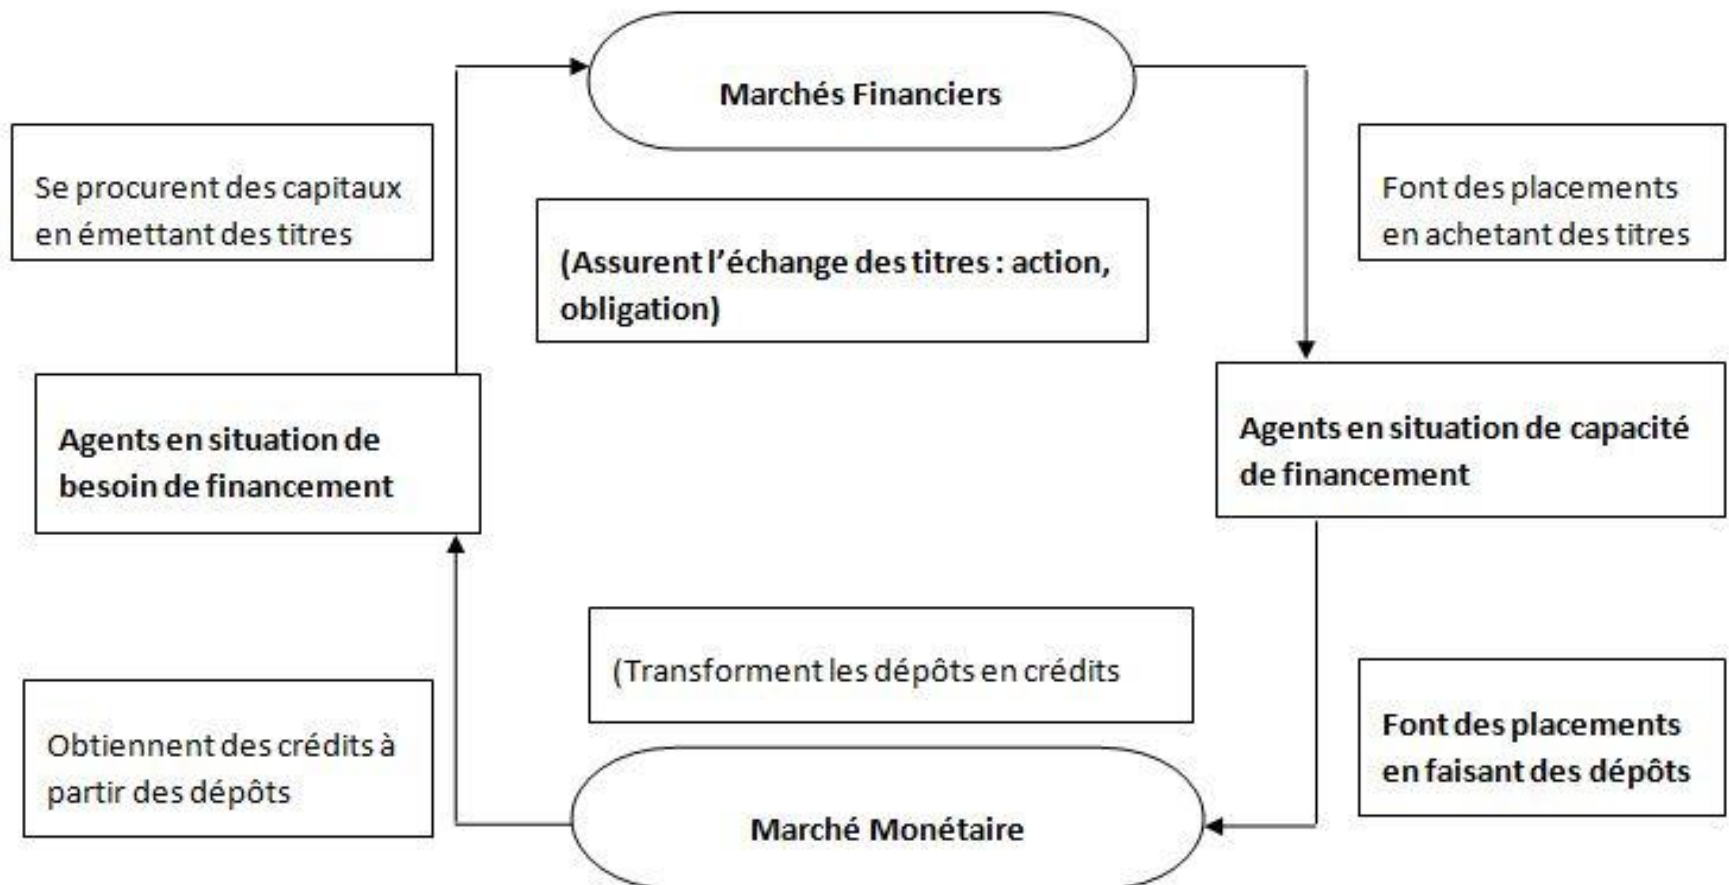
Marchés Financiers

Se procurent des capitaux en émettant des titres

(Assurent l'échange des titres : action, obligation)

Font des placements en achetant des titres

Agents en situation de besoin de financement

Agents en situation de capacité de financement

(Transforment les dépôts en crédits

Obtiennent des crédits à partir des dépôts

Font des placements en faisant des dépôts

Marché Monétaire